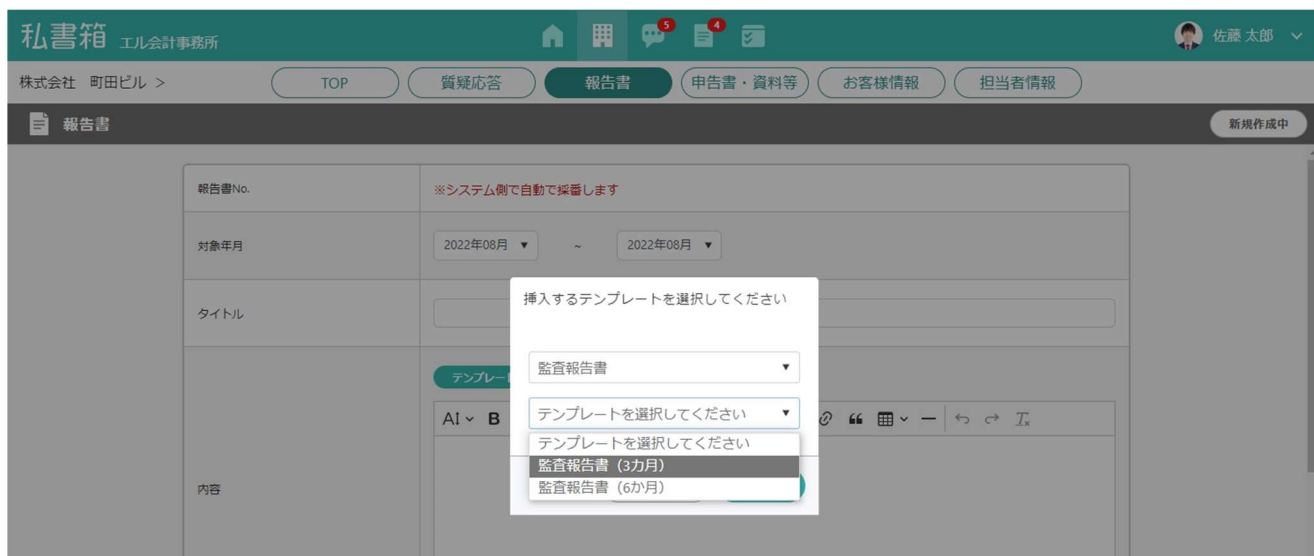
私書箱 エル会計事務所

5 4

佐藤 太郎

株式会社 町田ビル >

TOP
質疑応答
報告書
申告書・資料等
お客様情報
担当者情報

報告書

新規作成中

| 報告書No. | ※システム側で自動で採番します |
|---|---|
| 対象年月 | 2022年08月 ▾ ~ 2022年08月 ▾ |
| タイトル | |
| 内容 | テンプレー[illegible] AI B |

挿入するテンプレートを選択してください

監査報告書 ▾

テンプレートを選択してください ▾

テンプレートを選択してください
監査報告書（3カ月）
監査報告書（6か月）